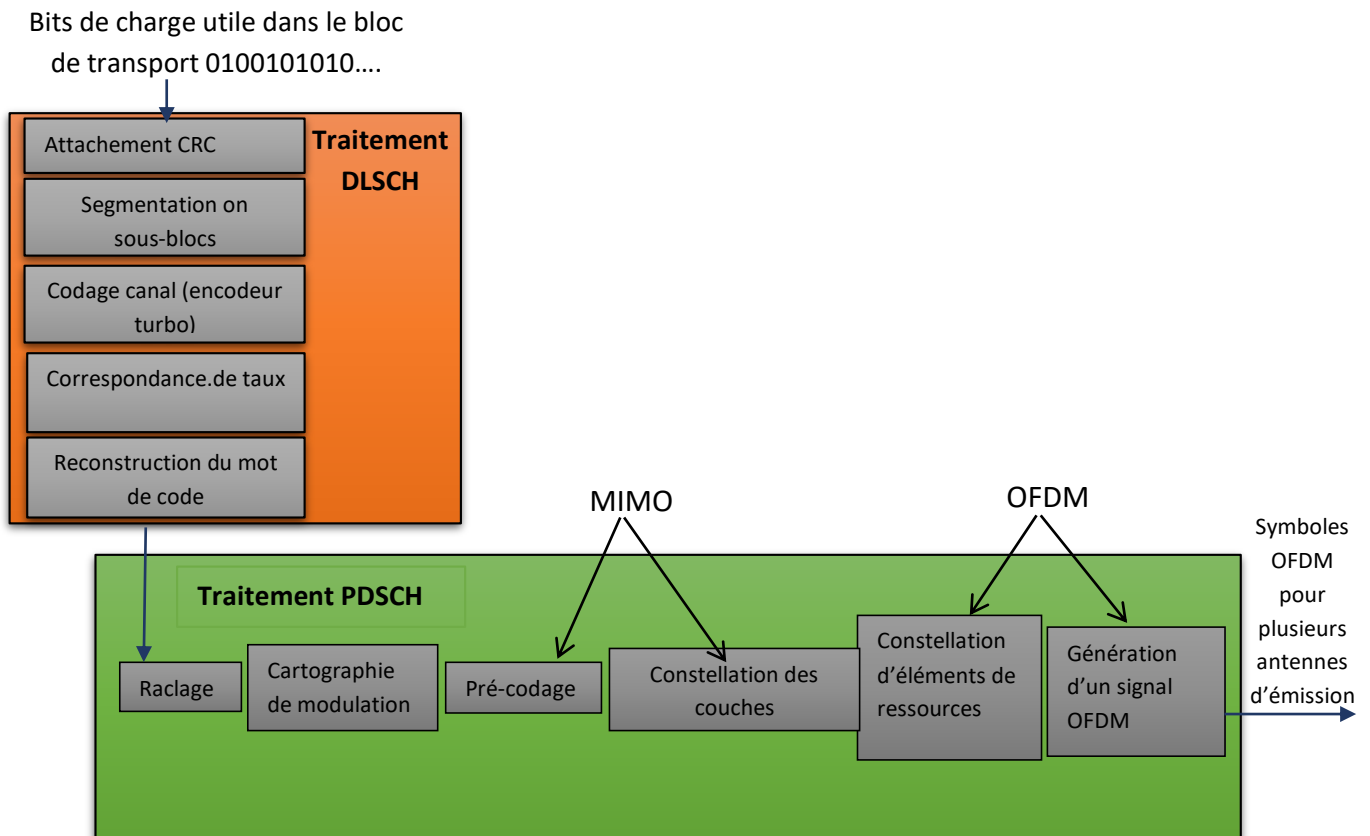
Bits de charge utile dans le bloc de transport 0100101010….

Traitement DLSCH

Attachement CRC

Segmentation on sous-blocs

Codage canal (encodeur turbo)

Correspondance.de taux

Reconstruction du mot de code

MIMO

OFDM

Traitement PDSCH

Raclage

Cartographie de modulation

Pré-codage

Constellation des couches

Constellation d'éléments de ressources

Génération d'un signal OFDM

Symboles OFDM pour plusieurs antennes d'émission